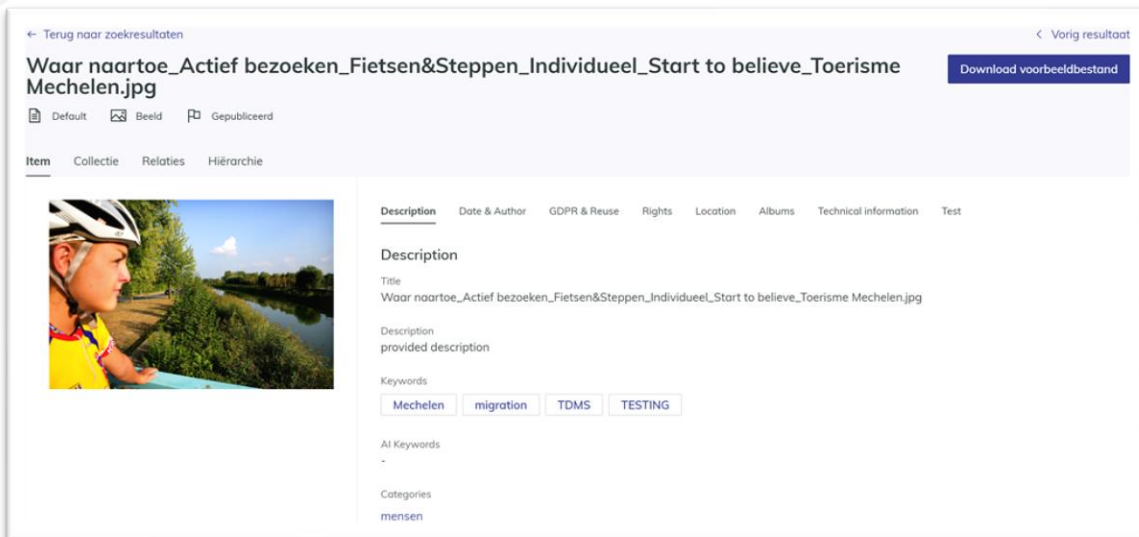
← Terug naar zoekresultaten

< Vorig resultaat

Waar naartoe_Actief bezoeken_Fietsen&Steppen_Individueel_Start to believe_Toerisme Mechelen.jpg

Download voorbeeldbestand

Default Beeld Gepubliceerd

Item Collectie Relaties Hiërarchie

Description Date & Author GDPR & Reuse Rights Location Albums Technical information Test

Description

Title
Waar naartoe_Actief bezoeken_Fietsen&Steppen_Individueel_Start to believe_Toerisme Mechelen.jpg

Description
provided description

Keywords
Mechelen migration TDMS TESTING

AI Keywords
-

Categories
mensen